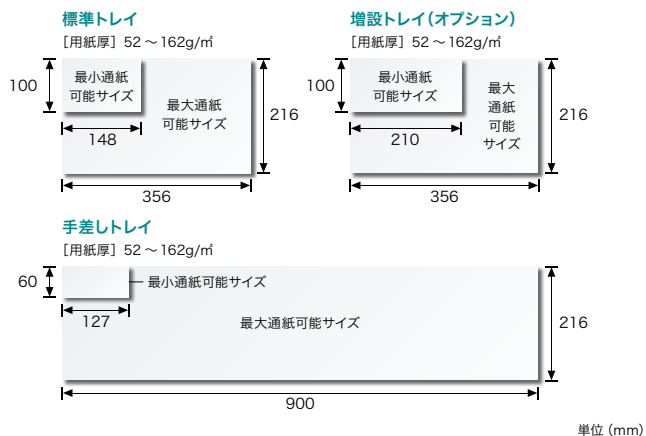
標準トレイ
[用紙厚] 52 ～162g/㎡

100
最小通紙可能サイズ
最大通紙可能サイズ
148
216
356

増設トレイ(オプション)
[用紙厚] 52 ～162g/㎡

100
最小通紙可能サイズ
最大通紙可能サイズ
210
216
356

手差しトレイ
[用紙厚] 52 ～162g/㎡

60
最小通紙可能サイズ
127
最大通紙可能サイズ
216
900

単位 (mm)